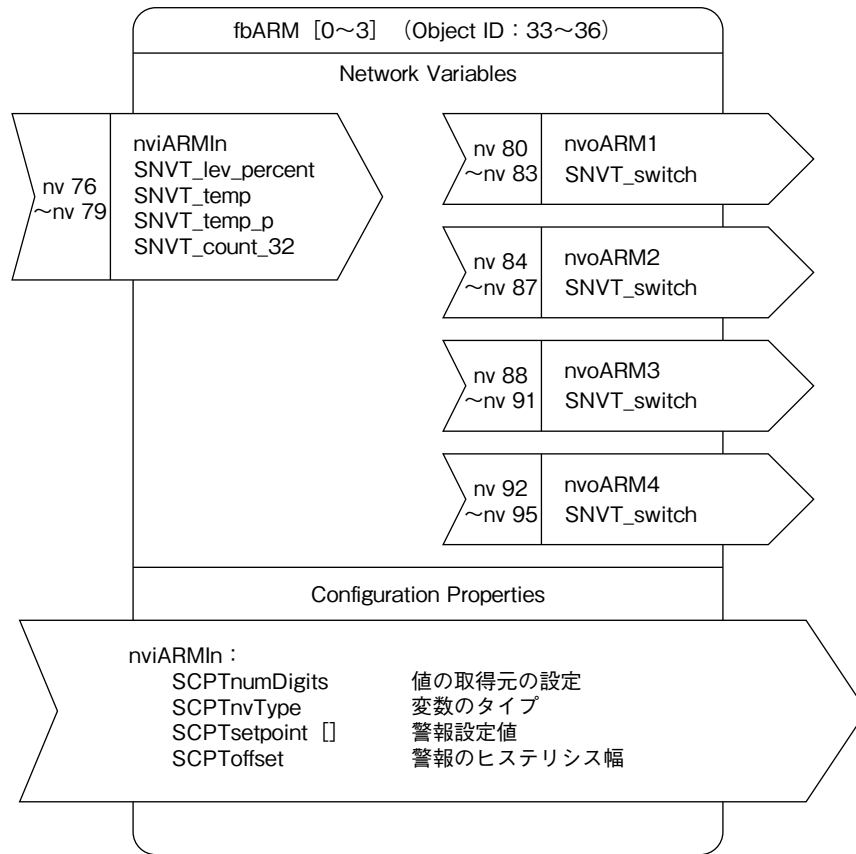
fbARM［0～3］（Object ID：33～36）

Network Variables

nv 76
～nv 79

nviARMIn
SNVT_lev_percent
SNVT_temp
SNVT_temp_p
SNVT_count_32

nv 80
～nv 83

nvoARM1
SNVT_switch

nv 84
～nv 87

nvoARM2
SNVT_switch

nv 88
～nv 91

nvoARM3
SNVT_switch

nv 92
～nv 95

nvoARM4
SNVT_switch

Configuration Properties

nviARMIn：
SCPTnumDigits 値の取得元の設定
SCPTnvType 変数のタイプ
SCPTsetpoint［］ 警報設定値
SCPToffset 警報のヒステリシス幅